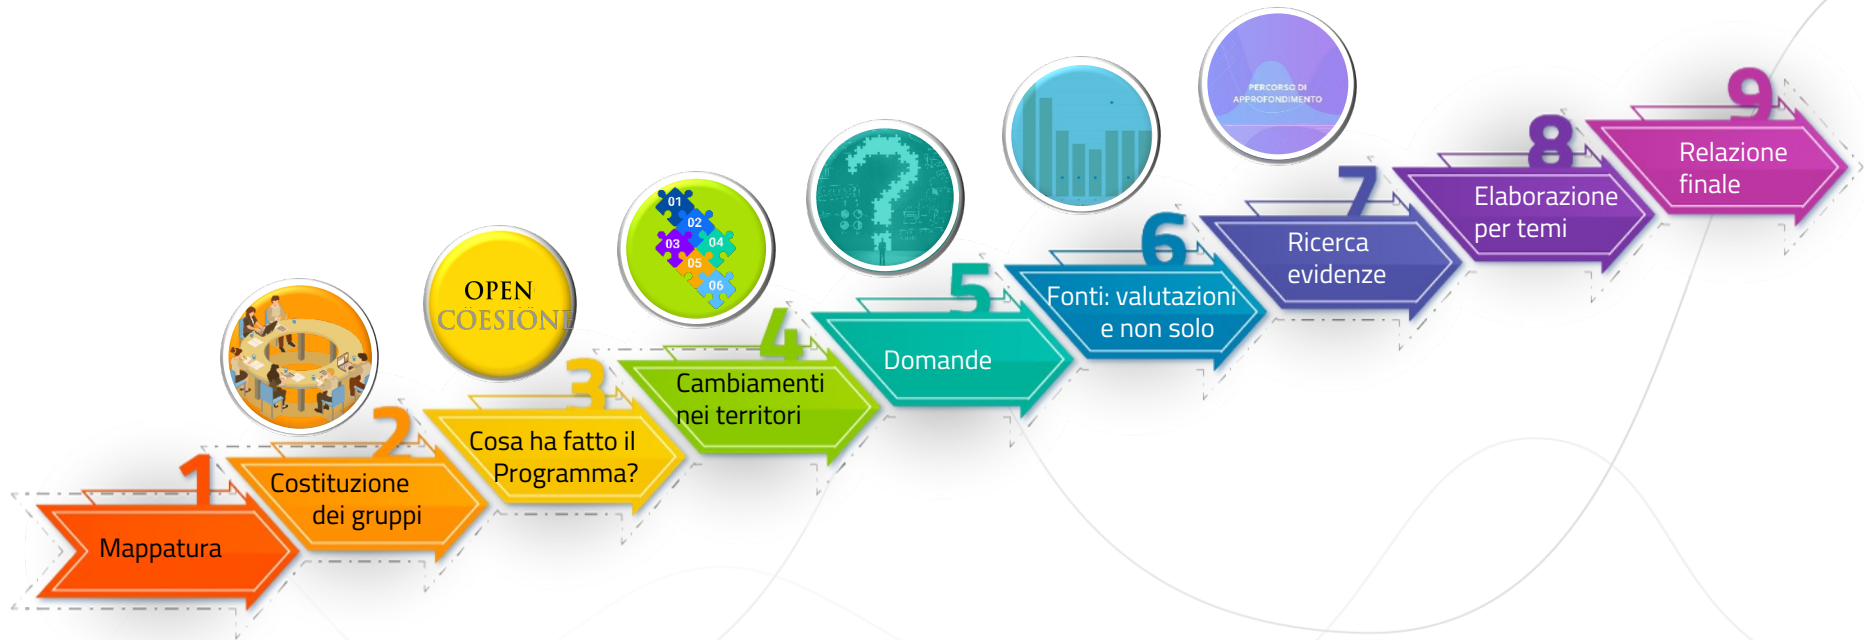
1
Mappatura

2
Costituzione dei gruppi

OPEN COESIONE

3
Cosa ha fatto il Programma?

01
02
03
04
05
06

4
Cambiamenti nei territori

5
Domande

6
Fonti: valutazioni e non solo

7
Ricerca evidenze

PERCORSO DI APPROFONDIMENTO

8
Elaborazione per temi

9
Relazione finale